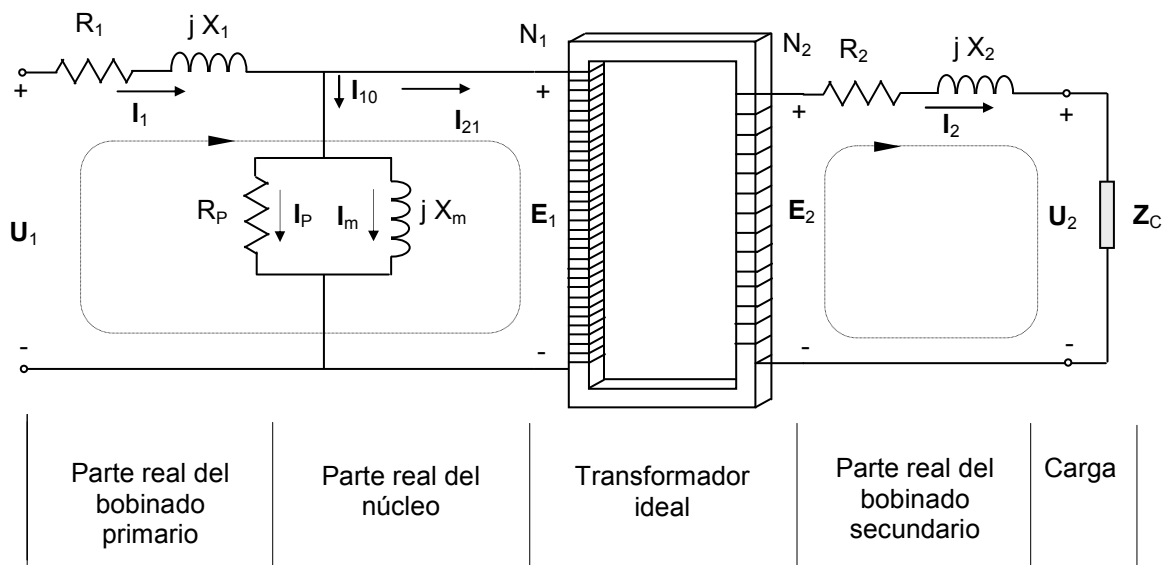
$R_1$ $j\,X_1$ $N_1$ $N_2$ $R_2$ $j\,X_2$

+ $\mathbf{I}_1$ $\mathbf{I}_{10}$ $\mathbf{I}_{21}$ + + $\mathbf{I}_2$ +

$\mathbf{U}_1$ $R_P$ $\mathbf{I}_P$ $\mathbf{I}_m$ $j\,X_m$ $\mathbf{E}_1$ $\mathbf{E}_2$ $\mathbf{U}_2$ $\mathbf{Z}_C$

- - - -

| Parte real del bobinado primario | Parte real del núcleo | Transformador ideal | Parte real del bobinado secundario | Carga |
|---|---|---|---|---|